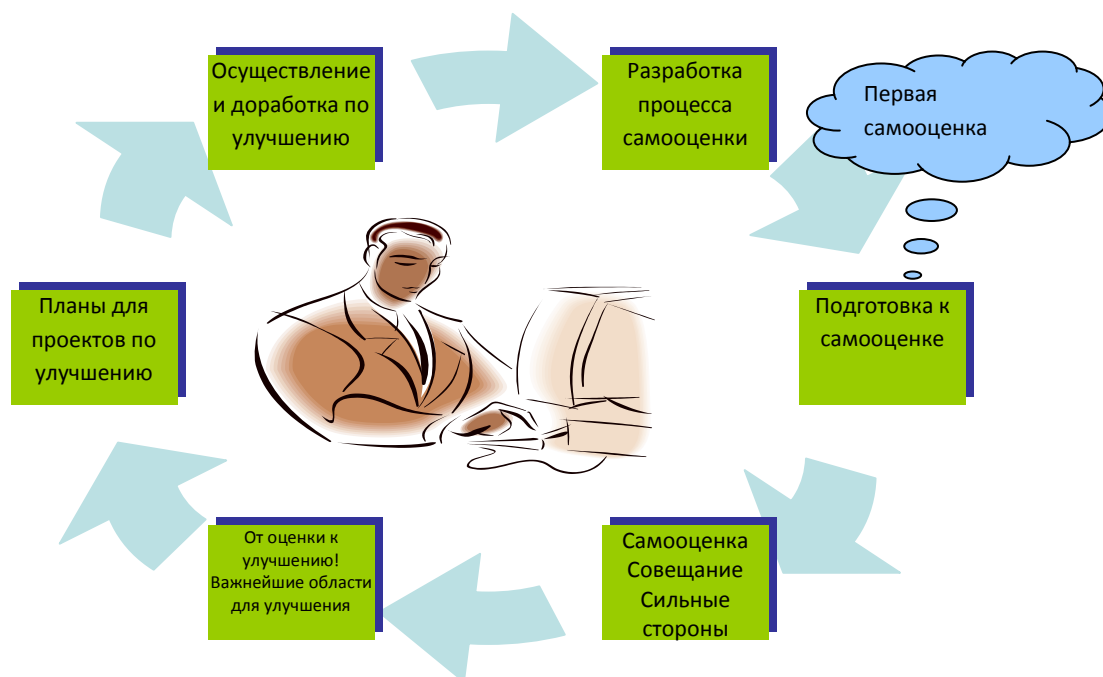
Осуществление и доработка по улучшению

Разработка процесса самооценки

Первая самооценка

Подготовка к самооценке

Самооценка Совещание Сильные стороны

От оценки к улучшению! Важнейшие области для улучшения

Планы для проектов по улучшению